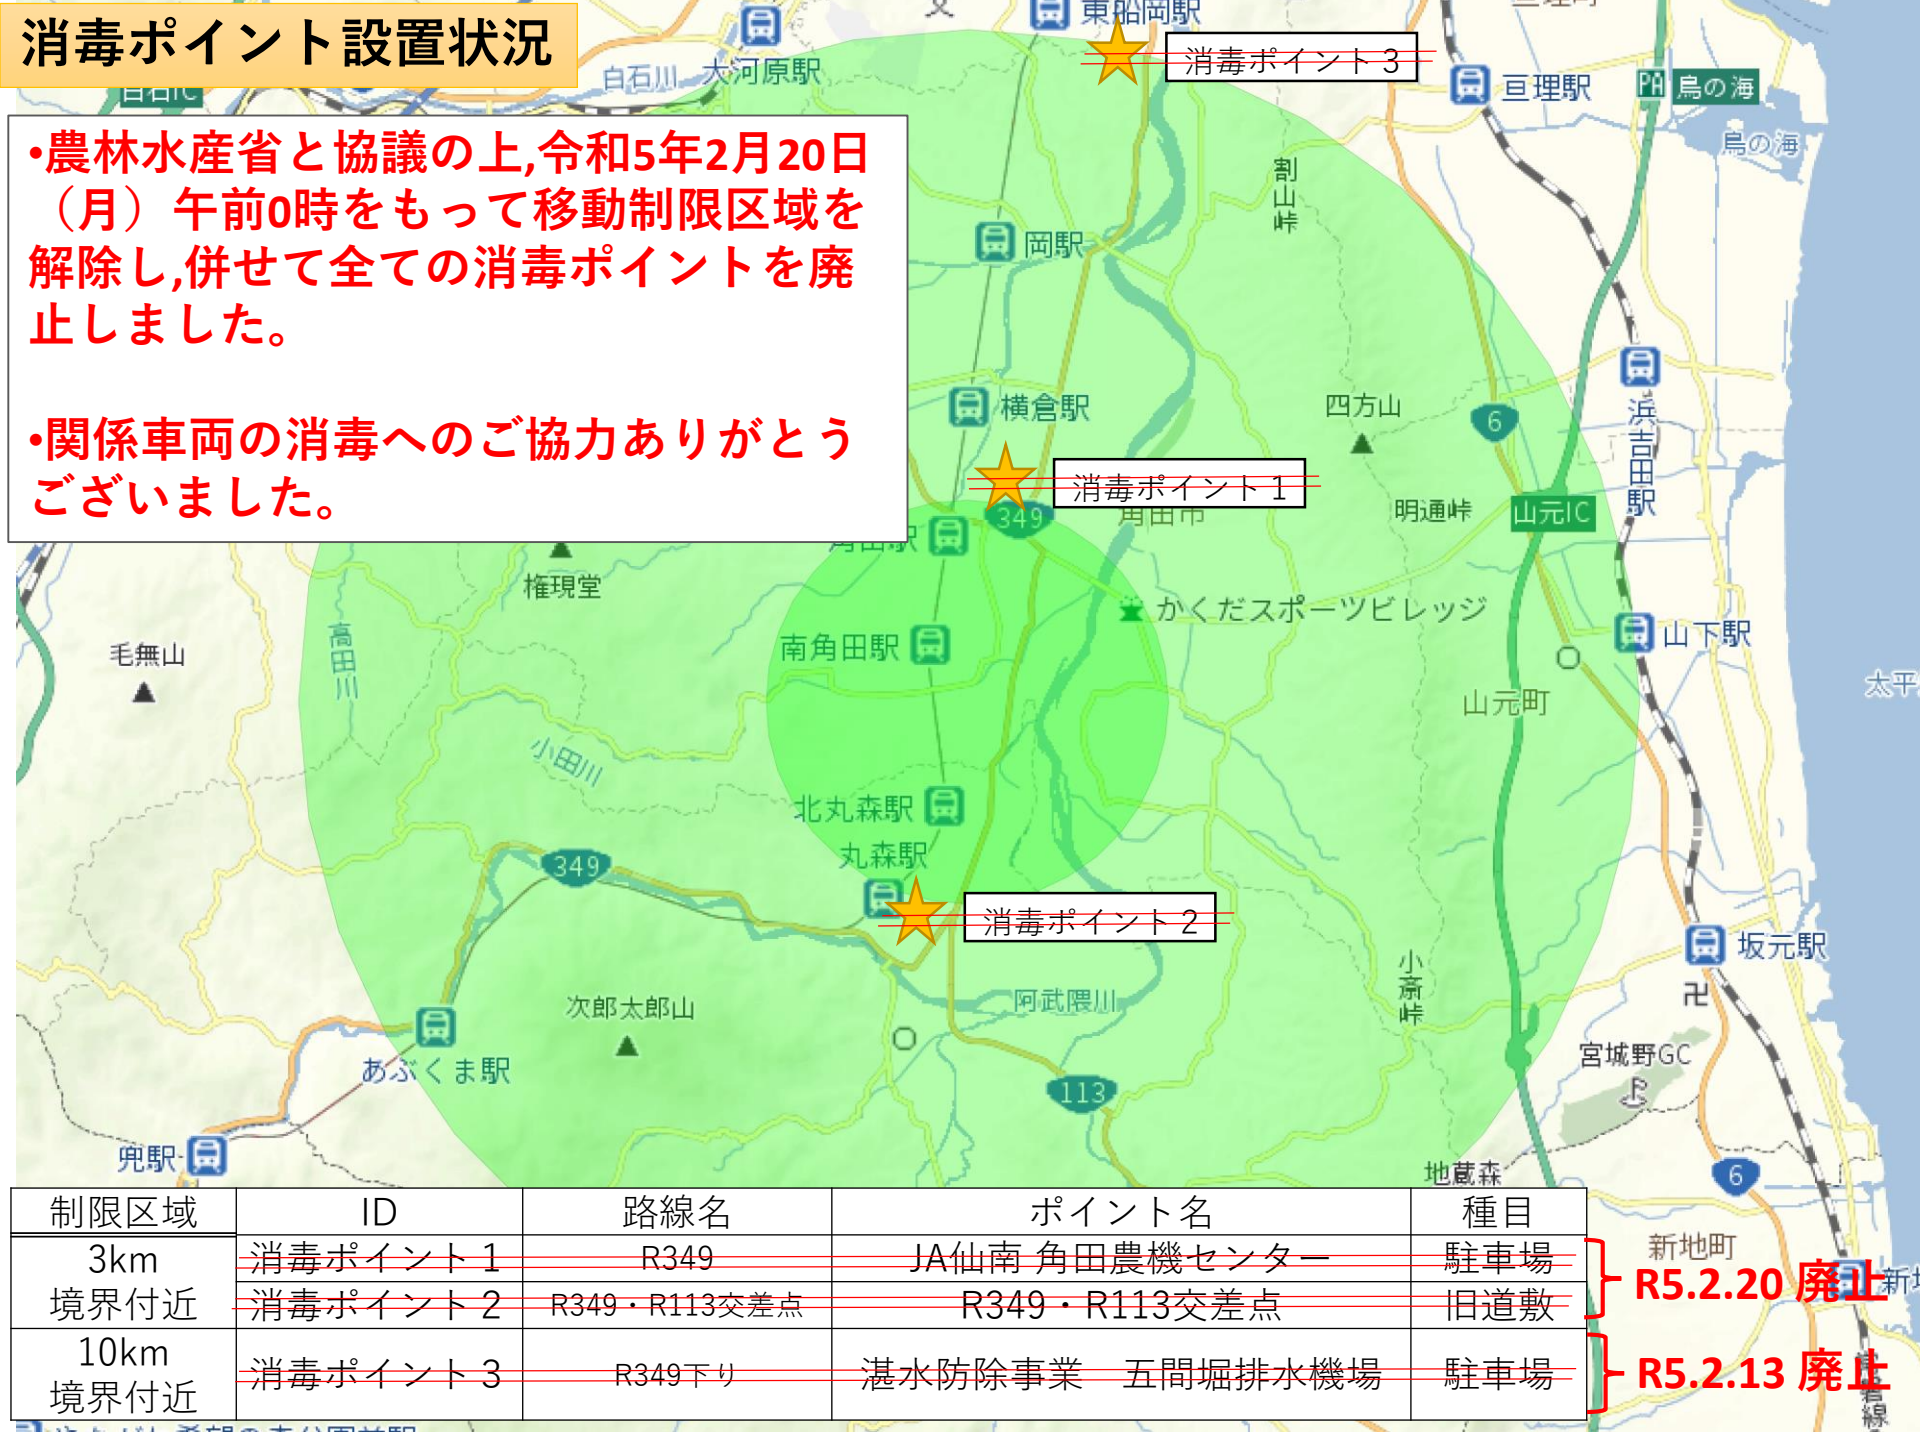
消毒ポイント設置状況

•農林水産省と協議の上,令和5年2月20日（月）午前0時をもって移動制限区域を解除し,併せて全ての消毒ポイントを廃止しました。

•関係車両の消毒へのご協力ありがとうございました。

東船岡駅
消毒ポイント３
白石IC
白石川
大河原駅
亘理駅
鳥の海
鳥の海
割山峠
岡駅
横倉駅
四方山
6
消毒ポイント１
349
角田市
明通峠
山元IC
浜吉田駅
角田駅
権現堂
かくだスポーツビレッジ
南角田駅
山下駅
毛無山
高田川
山元町
太平
小田川
北丸森駅
丸森駅
349
消毒ポイント２
坂元駅
小斎峠
阿武隈川
次郎太郎山
宮城野GC
あぶくま駅
113
兜駅
地蔵森
6
新地町
新

| 制限区域 | ID | 路線名 | ポイント名 | 種目 |
|---|---|---|---|---|
| 3km境界付近 | 消毒ポイント１ | R349 | JA仙南 角田農機センター | 駐車場 |
| | 消毒ポイント２ | R349・R113交差点 | R349・R113交差点 | 旧道敷 |
| 10km境界付近 | 消毒ポイント３ | R349下り | 湛水防除事業　五間堀排水機場 | 駐車場 |

R5.2.20 廃止
R5.2.13 廃止